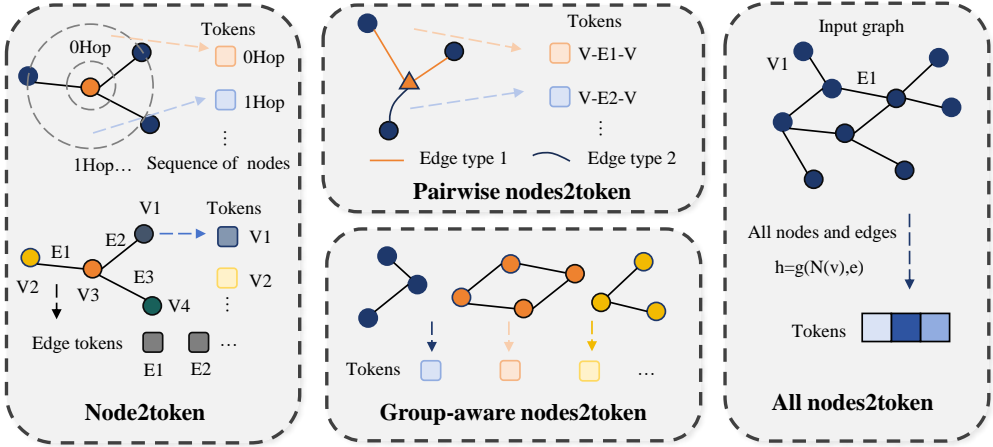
Tokens

0Hop

0Hop

1Hop

⋮

1Hop… Sequence of nodes

V1 Tokens

E2 V1

E1

V2 V3 E3 V2

V4 ⋮

Edge tokens …

E1 E2

Node2token

Tokens

V-E1-V

V-E2-V

⋮

Edge type 1 Edge type 2

Pairwise nodes2token

Tokens …

Group-aware nodes2token

Input graph

V1

E1

All nodes and edges

h=g(N(v),e)

Tokens

All nodes2token